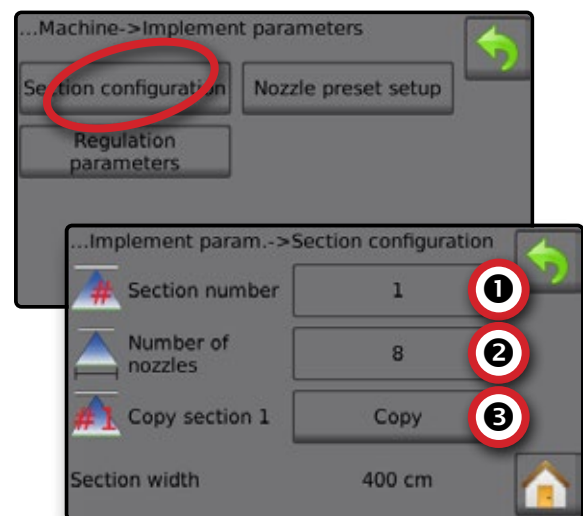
...Machine->Implement parameters

Section configuration

Nozzle preset setup

Regulation parameters

...Implement param.->Section configuration

#

Section number

1

❶

Number of nozzles

8

❷

#1

Copy section 1

Copy

❸

Section width

400 cm